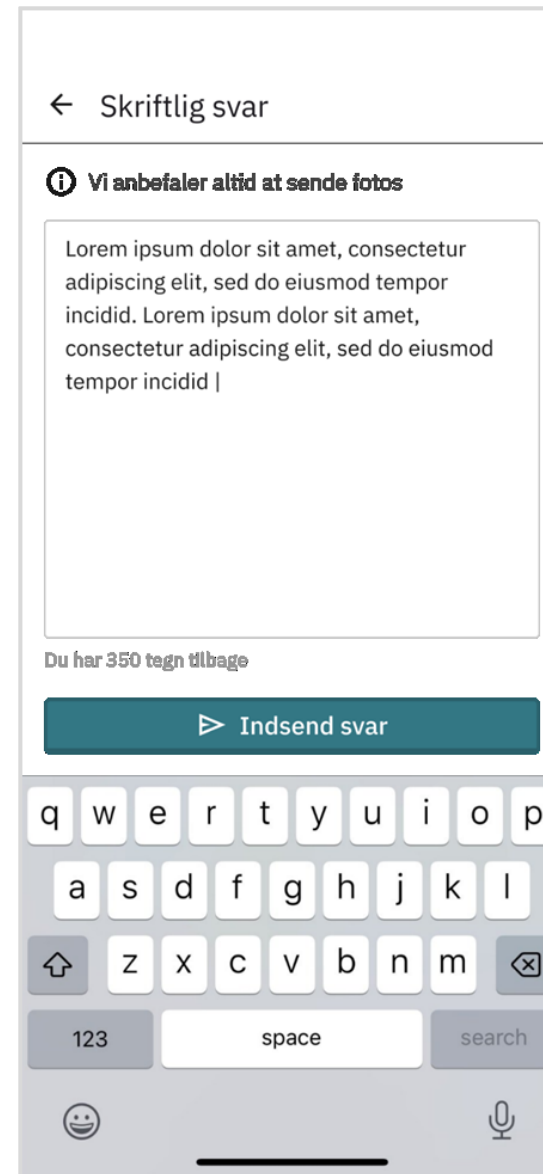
Skriftlig svar

Vi anbefaler altid at sende fotos

Lorem ipsum dolor sit amet, consectetur adipiscing elit, sed do eiusmod tempor incidid. Lorem ipsum dolor sit amet, consectetur adipiscing elit, sed do eiusmod tempor incidid |

Du har 350 tegn tilbage

Indsend svar

q w e r t y u i o p
a s d f g h j k l
z x c v b n m
123 space search